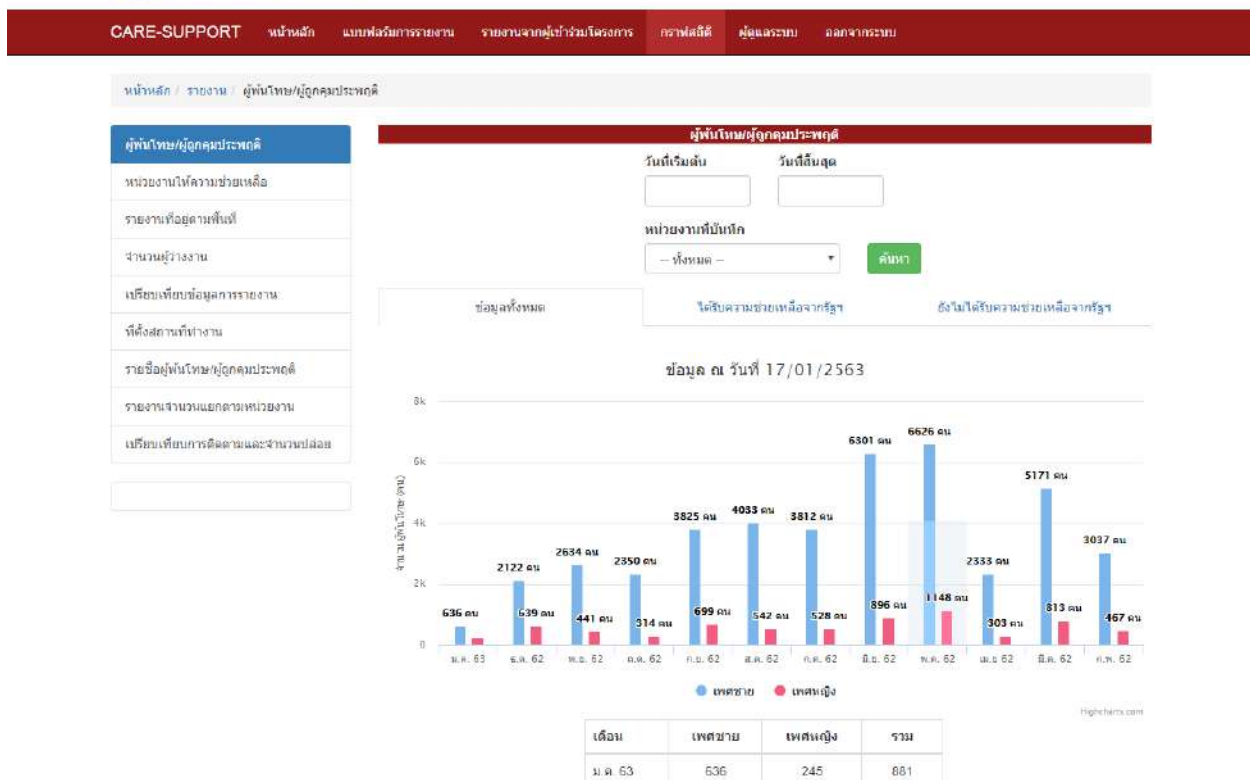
CARE-SUPPORT หน้าหลัก แบบฟอร์มการรายงาน รายงานจากผู้เข้าร่วมโครงการ กราฟสถิติ ผู้ดูแลระบบ ออกจากระบบ

หน้าหลัก / รายงาน / ผู้พ้นโทษ/ผู้ถูกคุมประพฤติ

ผู้พ้นโทษ/ผู้ถูกคุมประพฤติ
หน่วยงานให้ความช่วยเหลือ
รายงานที่อยู่ตามพื้นที่
จำนวนผู้ว่างงาน
เปรียบเทียบข้อมูลการรายงาน
ที่ตั้งสถานที่ทำงาน
รายชื่อผู้พ้นโทษ/ผู้ถูกคุมประพฤติ
รายงานจำนวนแยกตามหน่วยงาน
เปรียบเทียบการติดตามและจำนวนปล่อย

ผู้พ้นโทษ/ผู้ถูกคุมประพฤติ
วันที่เริ่มต้น
วันที่สิ้นสุด
หน่วยงานที่บันทึก
-- ทั้งหมด --
ค้นหา

ข้อมูลทั้งหมด
ได้รับความช่วยเหลือจากรัฐฯ
ยังไม่ได้รับความช่วยเหลือจากรัฐฯ

ข้อมูล ณ วันที่ 17/01/2563

8k
6k
4k
2k
0
จำนวนผู้พ้นโทษ (คน)

636 คน
2122 คน
639 คน
2634 คน
441 คน
2350 คน
314 คน
3825 คน
699 คน
4033 คน
542 คน
3812 คน
528 คน
6301 คน
896 คน
6626 คน
1148 คน
2333 คน
303 คน
5171 คน
813 คน
3037 คน
467 คน

ม.ค. 63 ธ.ค. 62 พ.ย. 62 ต.ค. 62 ก.ย. 62 ส.ค. 62 ก.ค. 62 มิ.ย. 62 พ.ค. 62 เม.ย 62 มี.ค. 62 ก.พ. 62

เพศชาย เพศหญิง

Highcharts.com

| เดือน | เพศชาย | เพศหญิง | รวม |
|---|---|---|---|
| ม.ค. 63 | 636 | 245 | 881 |